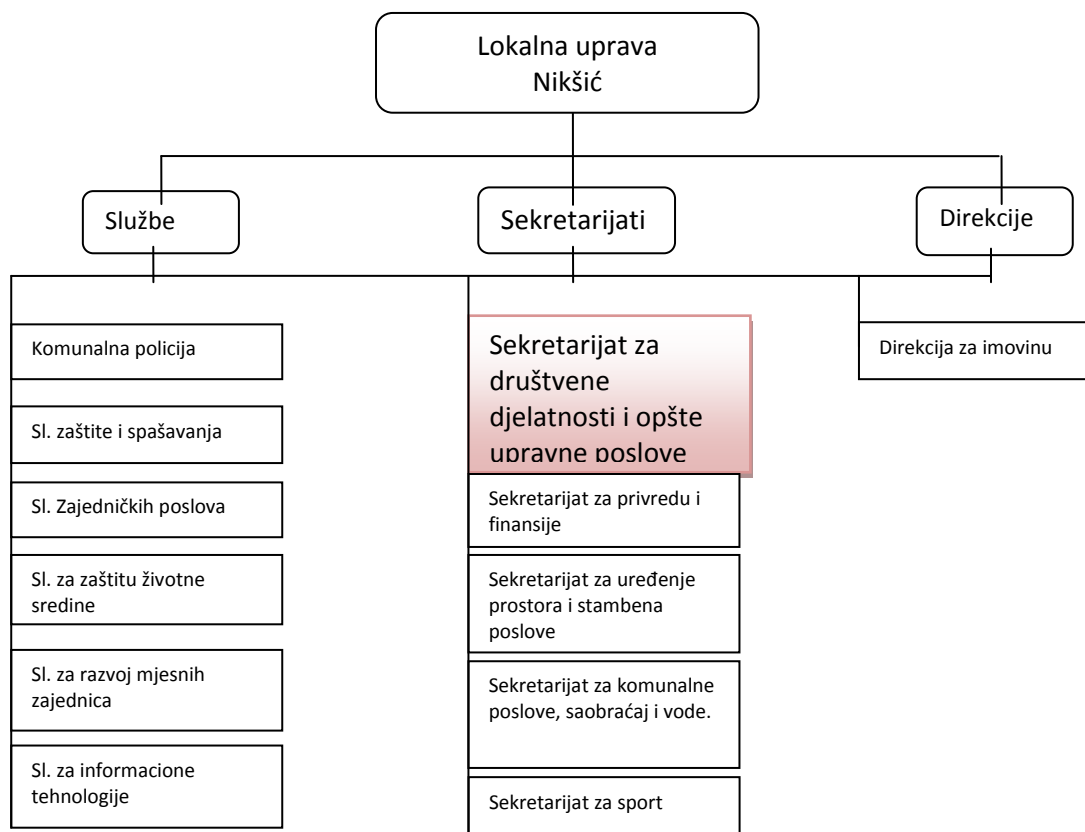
Lokalna uprava Nikšić

Službe

Sekretarijati

Direkcije

Komunalna policija

Sl. zaštite i spašavanja

Sl. Zajedničkih poslova

Sl. za zaštitu životne sredine

Sl. za razvoj mjesnih zajednica

Sl. za informacione tehnologije

Sekretarijat za društvene djelatnosti i opšte upravne poslove

Sekretarijat za privredu i finansije

Sekretarijat za uređenje prostora i stambena poslove

Sekretarijat za komunalne poslove, saobraćaj i vode.

Sekretarijat za sport

Direkcija za imovinu